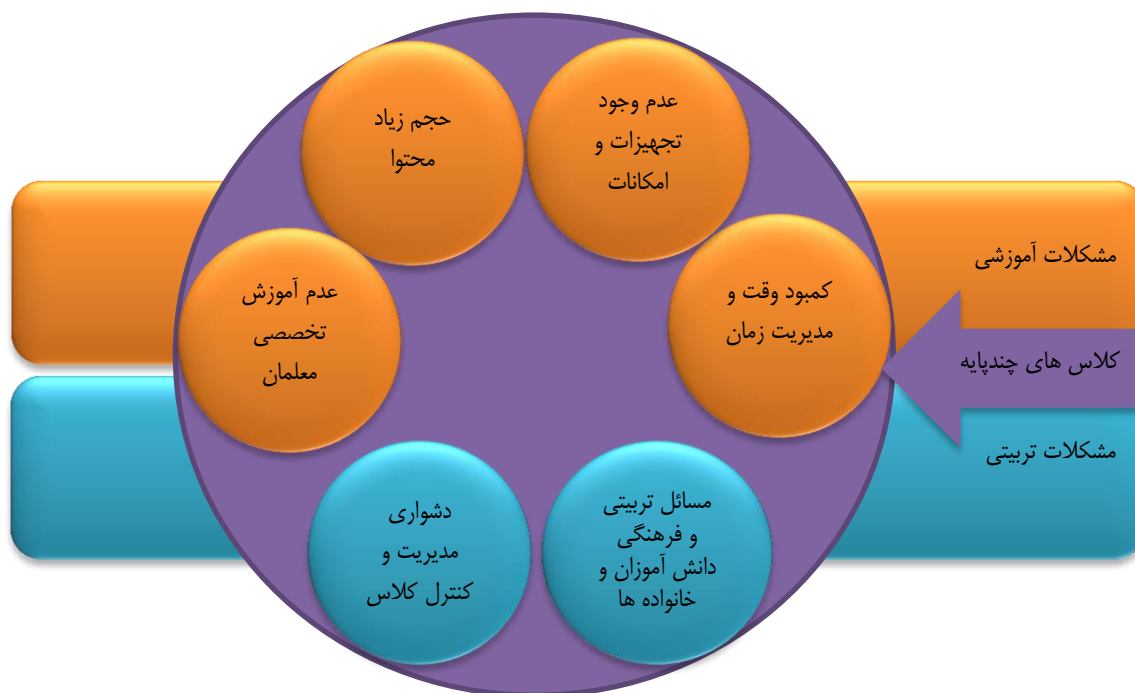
مشکلات آموزشی

کلاس های چندپایه

مشکلات تربیتی

عدم وجود تجهیزات و امکانات

حجم زیاد محتوا

کمبود وقت و مدیریت زمان

عدم آموزش تخصصی معلمان

مسائل تربیتی و فرهنگی دانش آموزان و خانواده ها

دشواری مدیریت و کنترل کلاس